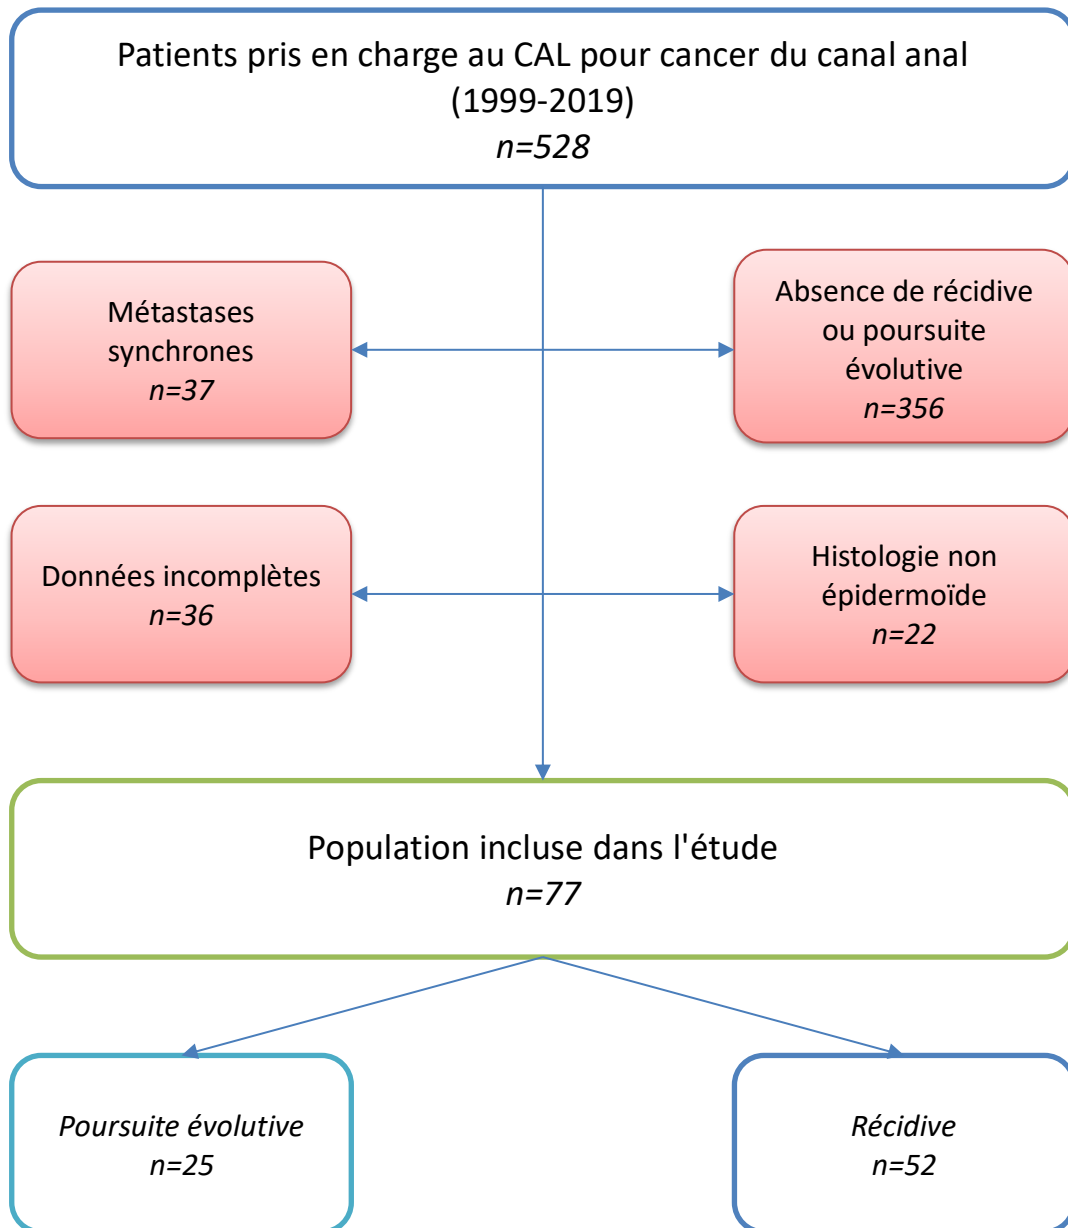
Patients pris en charge au CAL pour cancer du canal anal (1999-2019)
n=528

Métastases synchrones
n=37

Absence de récidive ou poursuite évolutive
n=356

Données incomplètes
n=36

Histologie non épidermoïde
n=22

Population incluse dans l'étude
n=77

Poursuite évolutive
n=25

Récidive
n=52